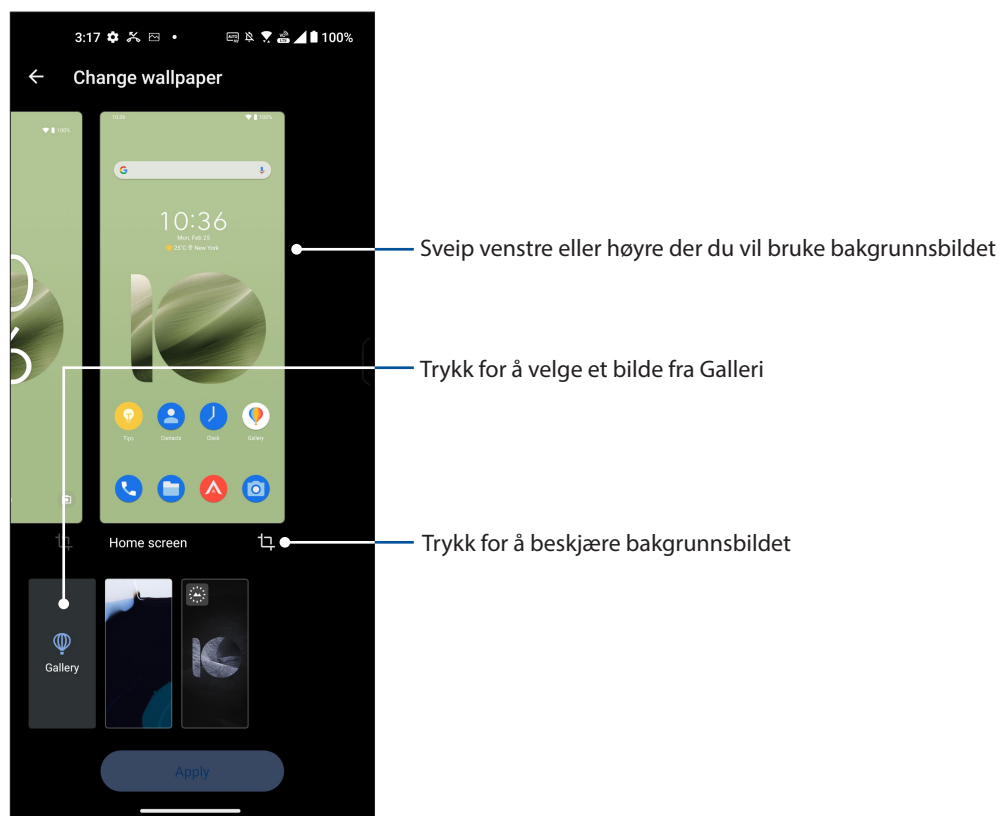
3:17 100%

Change wallpaper

10:36

Mon, Feb 25

25°C New York

Tips Contacts Clock Gallery

Home screen

Gallery

Apply

Sveip venstre eller høyre der du vil bruke bakgrunnsbildet

Trykk for å velge et bilde fra Galleri

Trykk for å beskjære bakgrunnsbildet